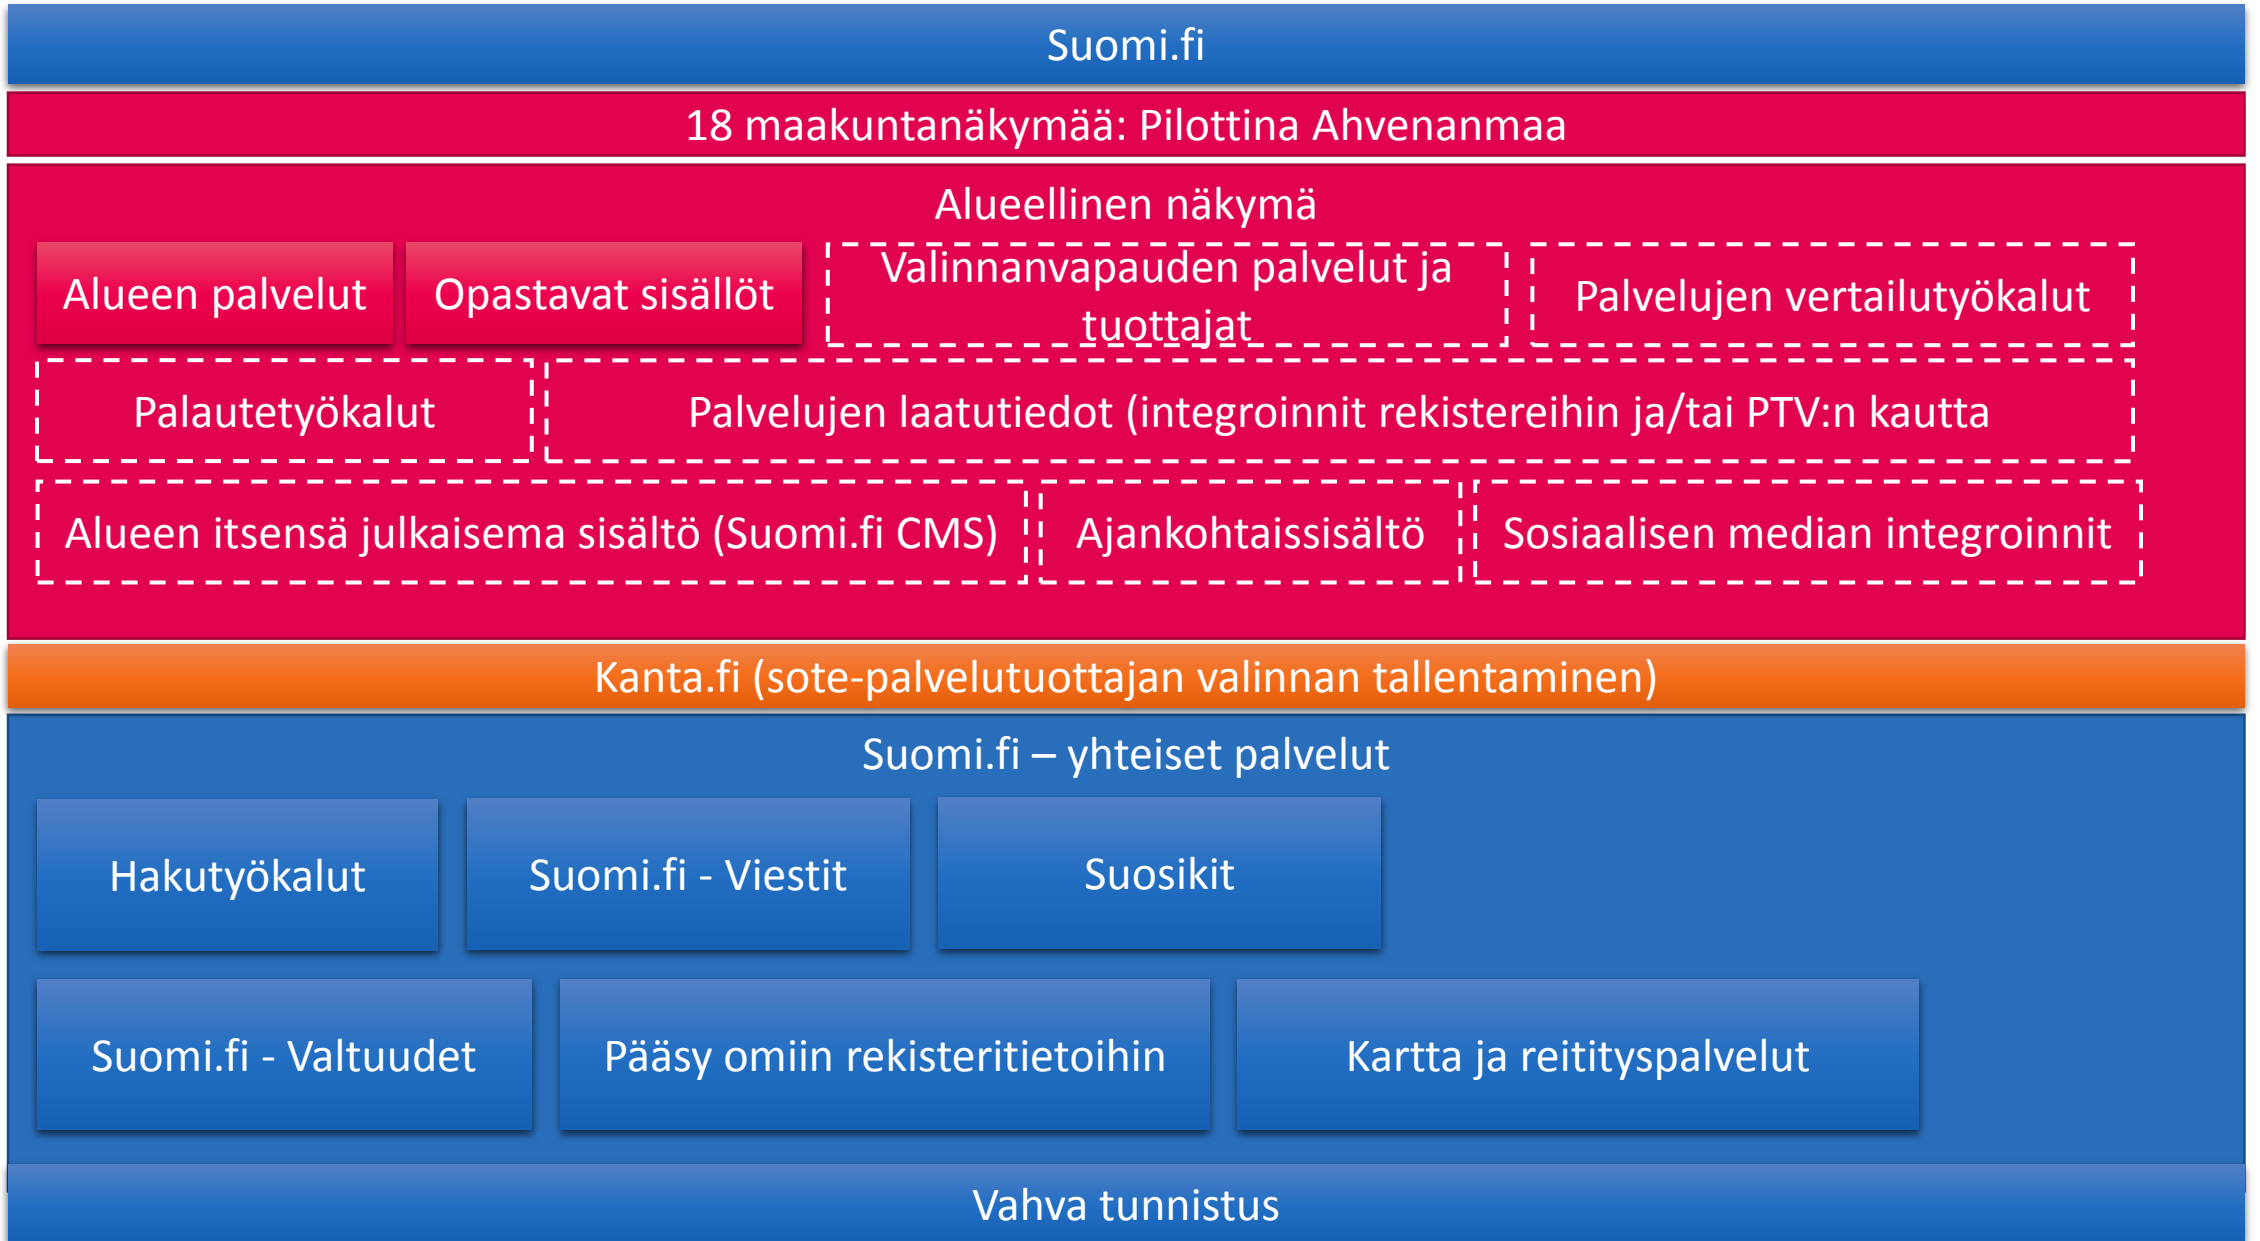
Suomi.fi

18 maakuntanäkymää: Pilottina Ahvenanmaa

Alueellinen näkymä

Alueen palvelut

Opastavat sisällöt

Valinnanvapauden palvelut ja tuottajat

Palvelujen vertailutyökalut

Palautetyökalut

Palvelujen laatutiedot (integroinnit rekistereihin ja/tai PTV:n kautta

Alueen itsensä julkaisema sisältö (Suomi.fi CMS)

Ajankohtaissisältö

Sosiaalisen median integroinnit

Kanta.fi (sote-palvelutuottajan valinnan tallentaminen)

Suomi.fi – yhteiset palvelut

Hakutyökalut

Suomi.fi - Viestit

Suosikit

Suomi.fi - Valtuudet

Pääsy omiin rekisteritietoihin

Kartta ja reitityspalvelut

Vahva tunnistus